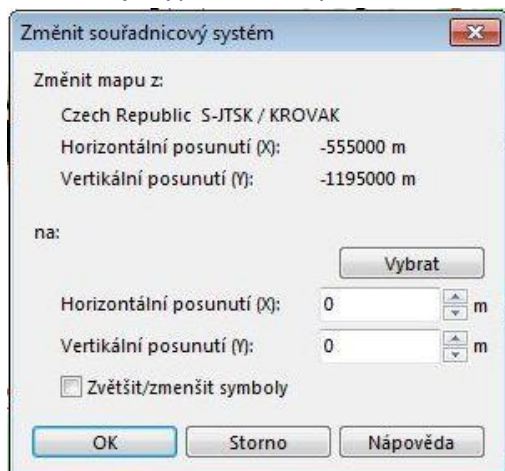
Změnit souřadnicový systém

Změnit mapu z:

Czech Republic S-JTSK / KROVAK
Horizontální posunutí (X): -555000 m
Vertikální posunutí (Y): -1195000 m

na:

Vybrat

Horizontální posunutí (X): 0 m
Vertikální posunutí (Y): 0 m

Zvětšit/zmenšit symboly

OK Storno Nápověda